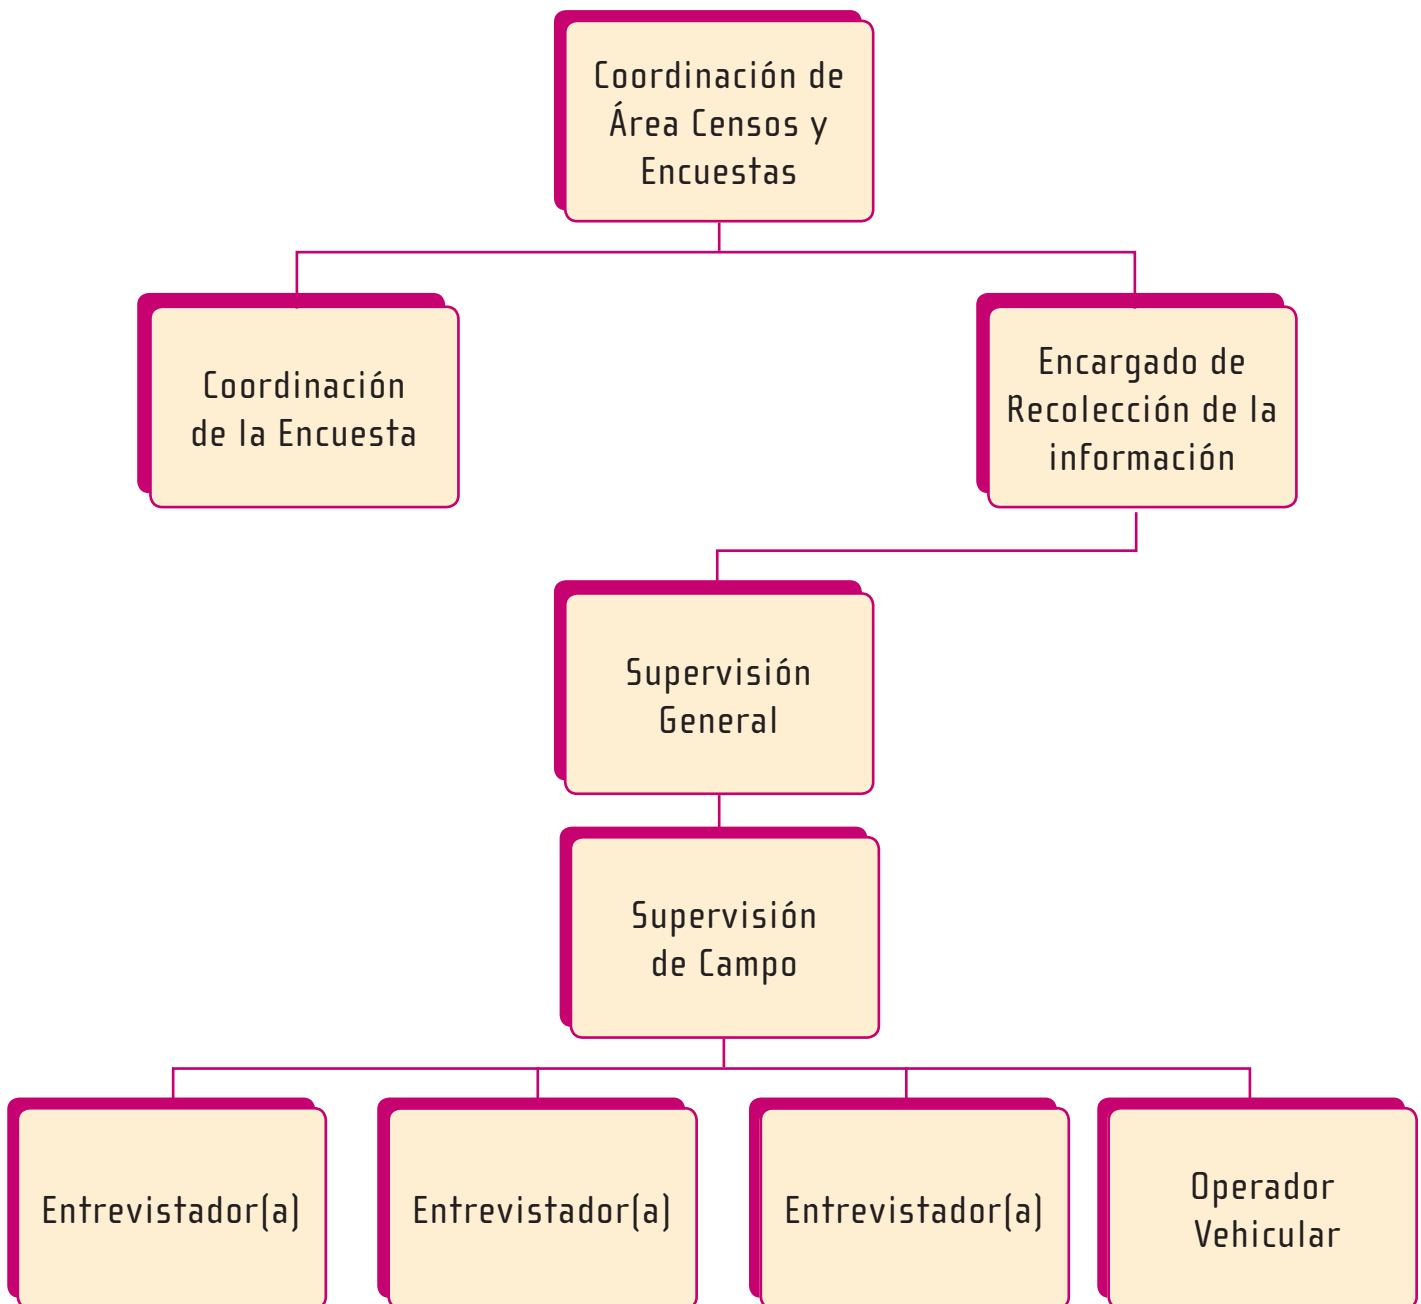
Coordinación de Área Censos y Encuestas

Coordinación de la Encuesta

Encargado de Recolección de la información

Supervisión General

Supervisión de Campo

Entrevistador(a)

Entrevistador(a)

Entrevistador(a)

Operador Vehicular